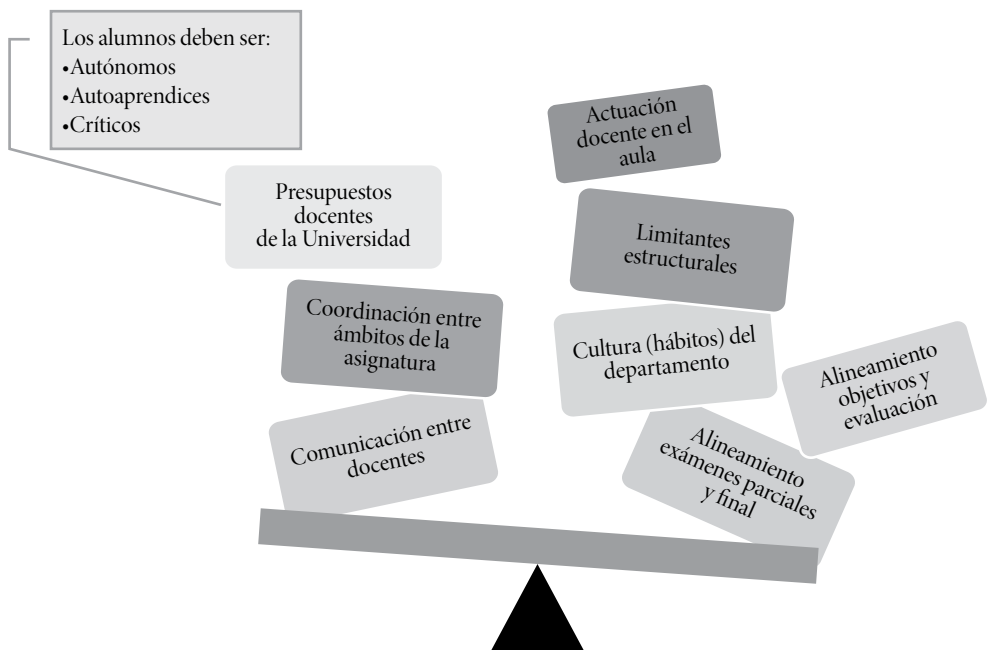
Los alumnos deben ser:
•Autónomos
•Autoaprendices
•Críticos

Presupuestos docentes de la Universidad

Coordinación entre ámbitos de la asignatura

Comunicación entre docentes

Actuación docente en el aula

Limitantes estructurales

Cultura (hábitos) del departamento

Alineamiento objetivos y evaluación

Alineamiento exámenes parciales y final